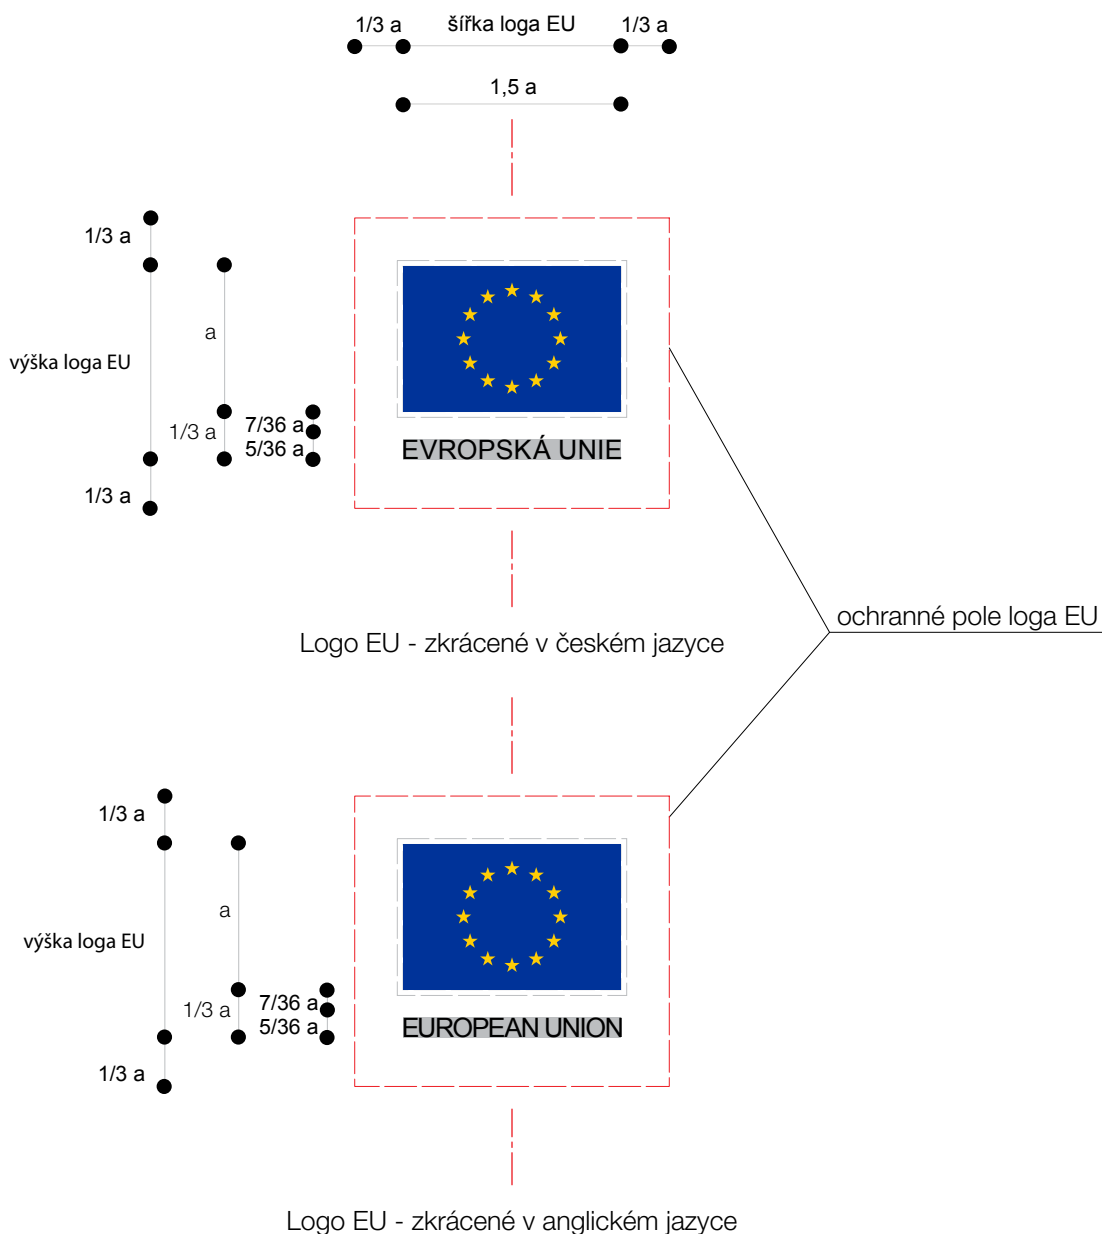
1/3 a šířka loga EU 1/3 a

1,5 a

1/3 a

a

výška loga EU

1/3 a

7/36 a

5/36 a

1/3 a

EVROPSKÁ UNIE

ochranné pole loga EU

Logo EU - zkrácené v českém jazyce

1/3 a

a

výška loga EU

1/3 a

7/36 a

5/36 a

1/3 a

EUROPEAN UNION

Logo EU - zkrácené v anglickém jazyce